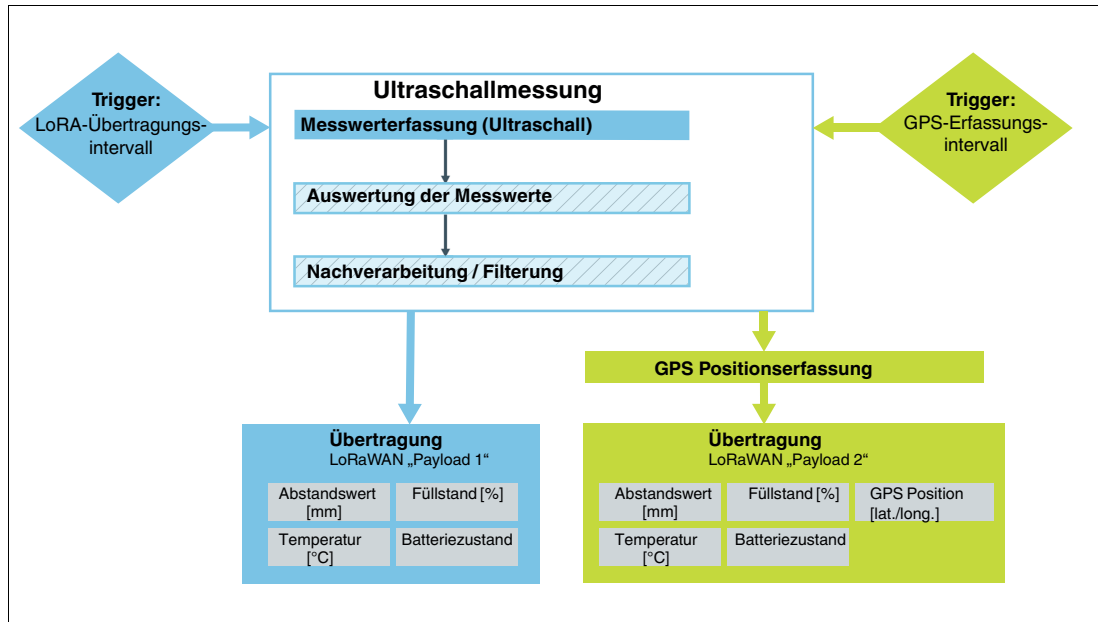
Trigger:
LoRA-Übertragungsintervall

Ultraschallmessung

Messwerterfassung (Ultraschall)

Auswertung der Messwerte

Nachverarbeitung / Filterung

Trigger:
GPS-Erfassungsintervall

GPS Positionserfassung

Übertragung
LoRaWAN „Payload 1“

| Abstandswert [mm] | Füllstand [%] |
|---|---|
| Temperatur [°C] | Batteriezustand |

Übertragung
LoRaWAN „Payload 2“

| Abstandswert [mm] | Füllstand [%] | GPS Position [lat./long.] |
|---|---|---|
| Temperatur [°C] | Batteriezustand | |